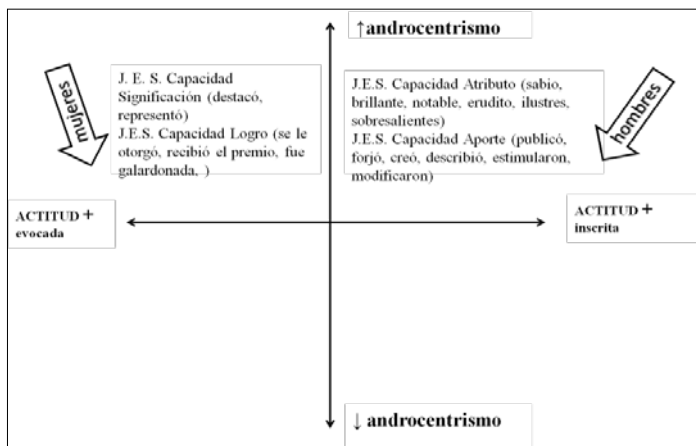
↑androcentrismo

mujeres

J. E. S. Capacidad Significación (destacó, representó)
J.E.S. Capacidad Logro (se le otorgó, recibió el premio, fue galardonada, )

J.E.S. Capacidad Atributo (sabio, brillante, notable, erudito, ilustres, sobresalientes)
J.E.S. Capacidad Aporte (publicó, forjó, creó, describió, estimularon, modificaron)

hombres

ACTITUD + evocada

ACTITUD + inscrita

↓ androcentrismo